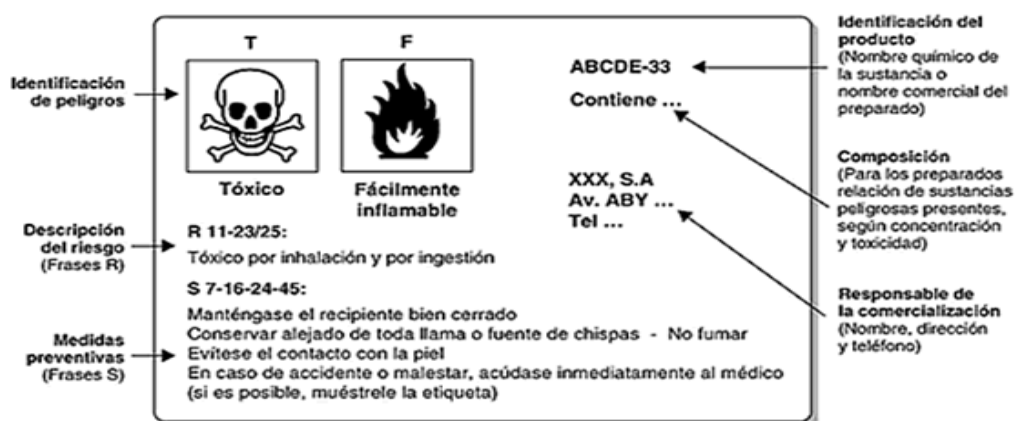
Identificación de peligros

Descripción del riesgo
(Frases R)

Medidas preventivas
(Frases S)

T

Tóxico

F

Fácilmente inflamable

R 11-23/25:
Tóxico por inhalación y por ingestión

S 7-16-24-45:
Manténgase el recipiente bien cerrado
Conservar alejado de toda llama o fuente de chispas - No fumar
Evítese el contacto con la piel
En caso de accidente o malestar, acúdase inmediatamente al médico (si es posible, muéstrele la etiqueta)

ABCDE-33
Contiene ...

XXX, S.A
Av. ABY ...
Tel ...

Identificación del producto
(Nombre químico de la sustancia o nombre comercial del preparado)

Composición
(Para los preparados relación de sustancias peligrosas presentes, según concentración y toxicidad)

Responsable de la comercialización
(Nombre, dirección y teléfono)